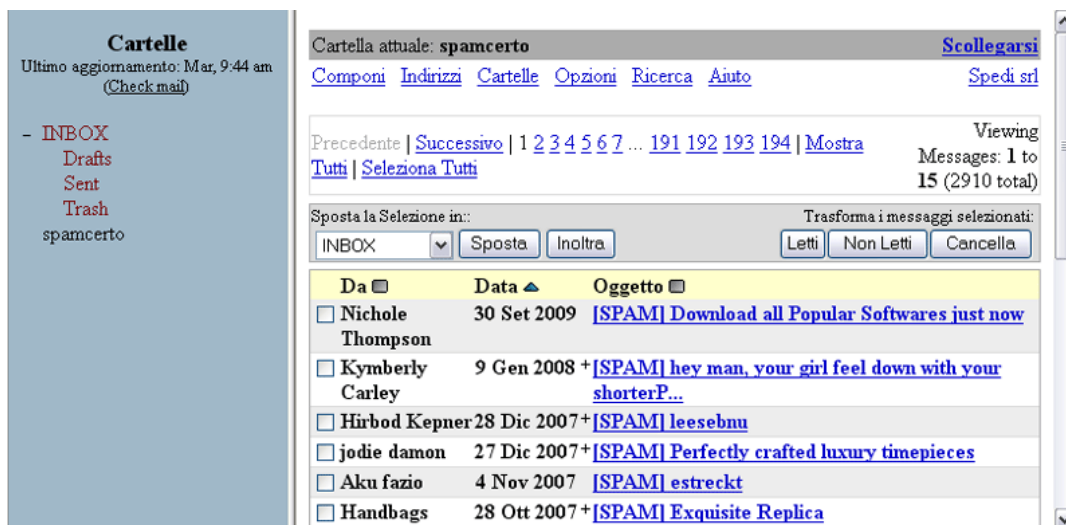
Cartelle
Ultimo aggiornamento: Mar, 9:44 am
(Check mail)

- INBOX
Drafts
Sent
Trash
spamcerto

Cartella attuale: spamcerto
Scollegarsi

Componi Indirizzi Cartelle Opzioni Ricerca Aiuto
Spedi srl

Precedente | Successivo | 1 2 3 4 5 6 7 ... 191 192 193 194 | Mostra Tutti | Seleziona Tutti

Viewing Messages: 1 to 15 (2910 total)

Sposta la Selezione in::
INBOX
Sposta
Inoltra

Trasforma i messaggi selezionati:
Letti
Non Letti
Cancella

| Da | Data | Oggetto |
|---|---|---|
| Nichole Thompson | 30 Set 2009 | [SPAM] Download all Popular Softwares just now |
| Kymberly Carley | 9 Gen 2008 + | [SPAM] hey man, your girl feel down with your shorterP... |
| Hirbod Kepner | 28 Dic 2007 + | [SPAM] leesebnu |
| jodie damon | 27 Dic 2007 + | [SPAM] Perfectly crafted luxury timepieces |
| Aku fazio | 4 Nov 2007 | [SPAM] estreckt |
| Handbags | 28 Ott 2007 + | [SPAM] Exquisite Replica |